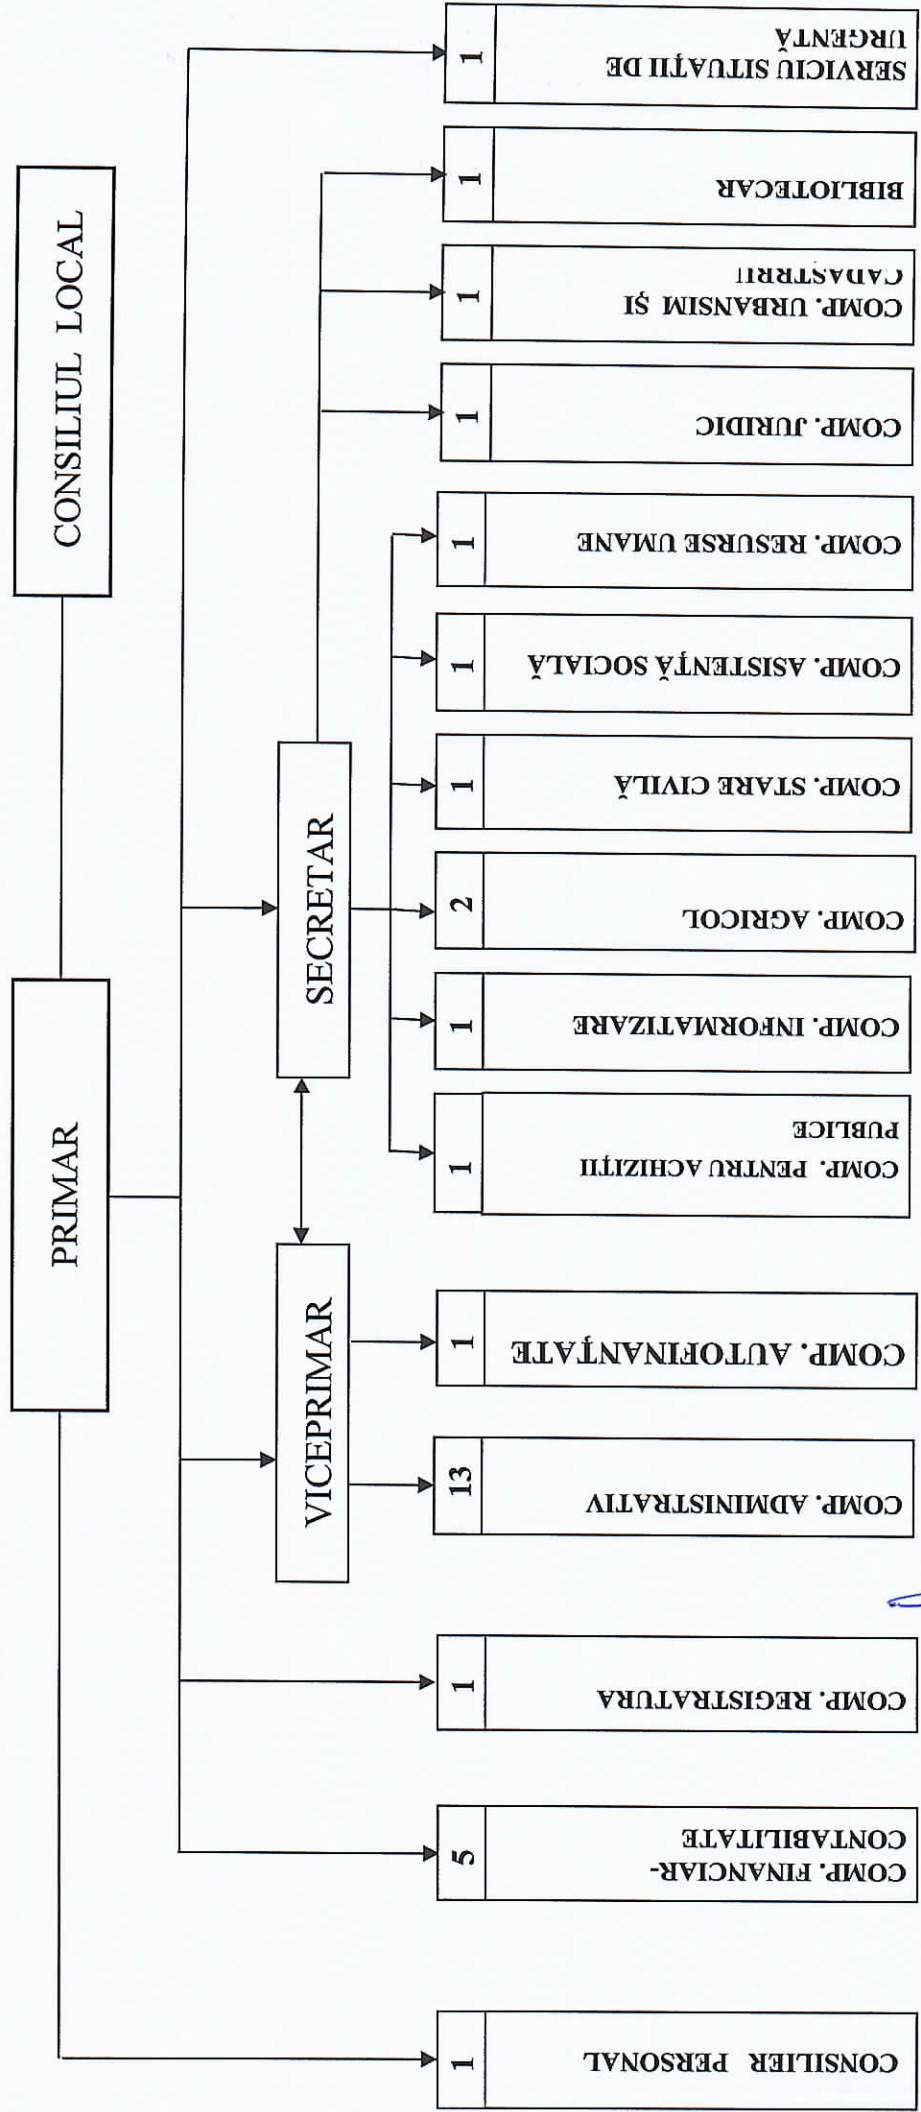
CONSILIUL LOCAL

PRIMAR

SECRETAR

VICEPRIMAR

1 SERVICIU SITUAŢII DE URGENŢĂ

1 BIBLIOTECAR

1 COMP. URBANISM ŞI CADASTRU

1 COMP. JURIDIC

1 COMP. RESURSE UMANE

1 COMP. ASISTENŢĂ SOCIALĂ

1 COMP. STARE CIVILĂ

2 COMP. AGRICOL

1 COMP. INFORMATIZARE

1 COMP. PENTRU ACHIZIŢII PUBLICE

1 COMP. AUTOFINANŢATE

13 COMP. ADMINISTRATIV

1 COMP. REGISTRATURA

5 COMP. FINANCIAR-CONTABILITATE

1 CONSILIER PERSONAL